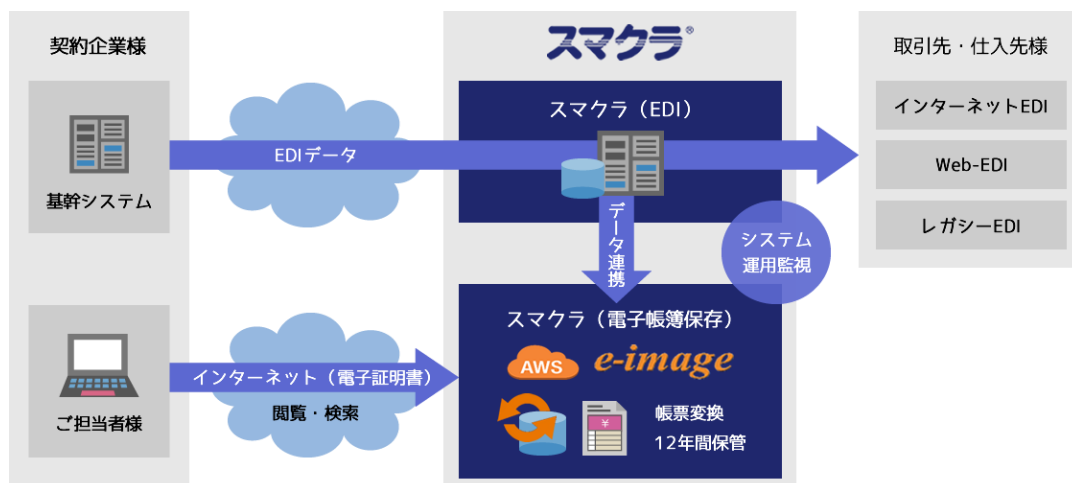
契約企業様

基幹システム

ご担当者様

EDIデータ

インターネット（電子証明書）

閲覧・検索

スマクラ®

スマクラ（EDI）

データ連携

システム運用監視

スマクラ（電子帳簿保存）

AWS

e-image

帳票変換
12年間保管

¥

取引先・仕入先様

インターネットEDI

Web-EDI

レガシーEDI